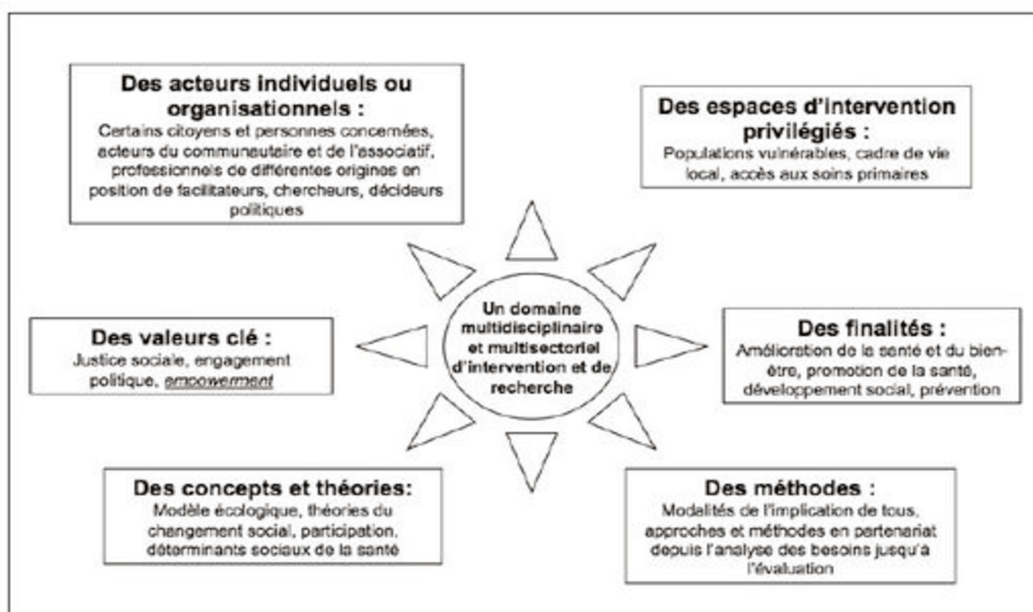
Des acteurs individuels ou organisationnels :
Certains citoyens et personnes concernées, acteurs du communautaire et de l'associatif, professionnels de différentes origines en position de facilitateurs, chercheurs, décideurs politiques

Des espaces d'intervention privilégiés :
Populations vulnérables, cadre de vie local, accès aux soins primaires

Un domaine multidisciplinaire et multisectoriel d'intervention et de recherche

Des valeurs clé :
Justice sociale, engagement politique, *empowerment*

Des finalités :
Amélioration de la santé et du bien-être, promotion de la santé, développement social, prévention

Des concepts et théories:
Modèle écologique, théories du changement social, participation, déterminants sociaux de la santé

Des méthodes :
Modalités de l'implication de tous, approches et méthodes en partenariat depuis l'analyse des besoins jusqu'à l'évaluation